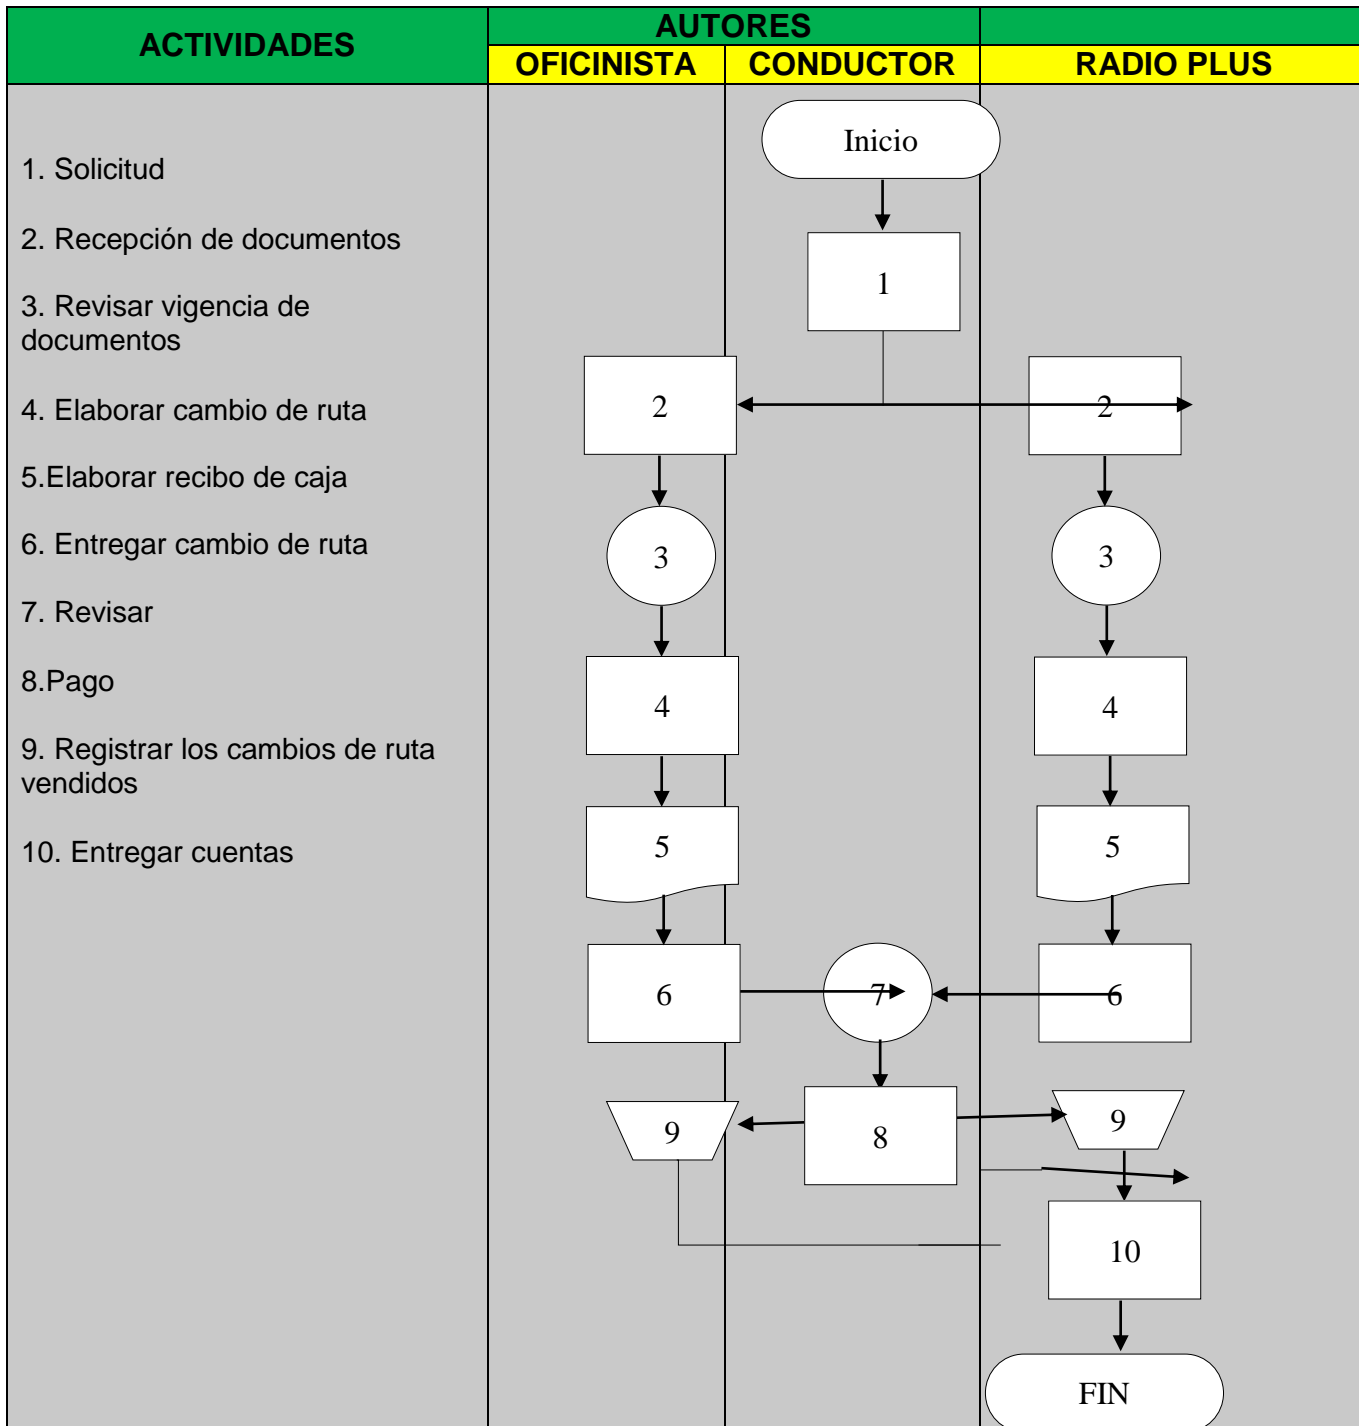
| ACTIVIDADES | AUTORES | | |
|---|---|---|---|
| | OFICINISTA | CONDUCTOR | RADIO PLUS |

1. Solicitud

2. Recepción de documentos

3. Revisar vigencia de documentos

4. Elaborar cambio de ruta

5.Elaborar recibo de caja

6. Entregar cambio de ruta

7. Revisar

8.Pago

9. Registrar los cambios de ruta vendidos

10. Entregar cuentas

Inicio

1

2

2

3

3

4

4

5

5

6

7

6

9

8

9

10

FIN